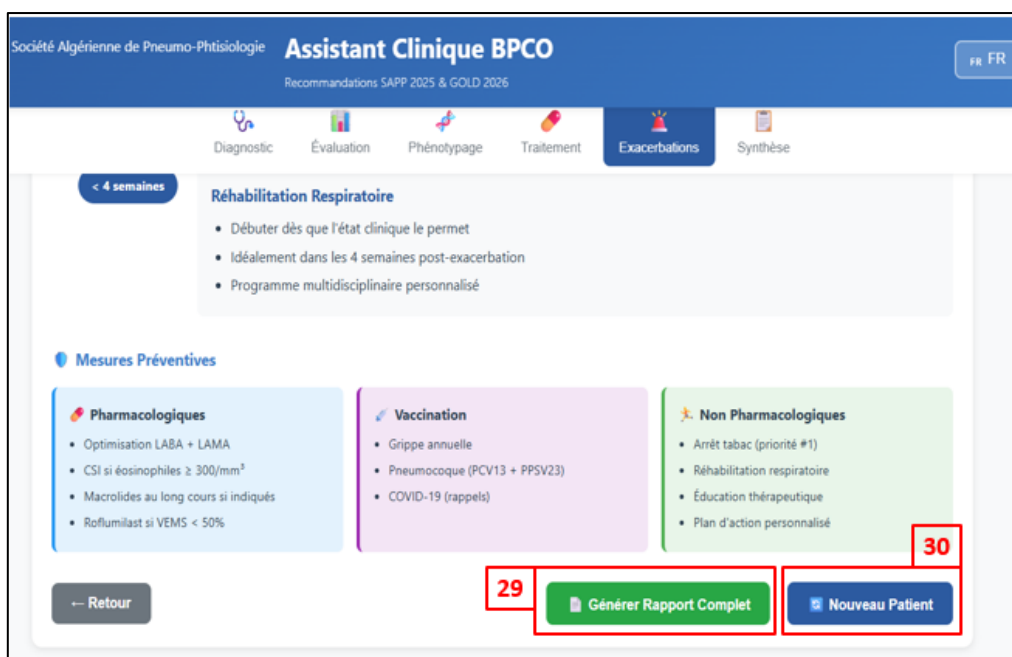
Société Algérienne de Pneumo-Phtisiologie

Assistant Clinique BPCO

Recommandations SAPP 2025 & GOLD 2026

FR FR

Diagnostic | Évaluation | Phénotypage | Traitement | Exacerbations | Synthèse

< 4 semaines

Réhabilitation Respiratoire

- Débuter dès que l'état clinique le permet
- Idéalement dans les 4 semaines post-exacerbation
- Programme multidisciplinaire personnalisé

Mesures Préventives

Pharmacologiques
- Optimisation LABA + LAMA
- CSI si éosinophiles ≥ 300/mm³
- Macrolides au long cours si indiqués
- Roflumilast si VEMS < 50%

Vaccination
- Grippe annuelle
- Pneumocoque (PCV13 + PPSV23)
- COVID-19 (rappels)

Non Pharmacologiques
- Arrêt tabac (priorité #1)
- Réhabilitation respiratoire
- Éducation thérapeutique
- Plan d'action personnalisé

← Retour

29

Générer Rapport Complet

30

Nouveau Patient